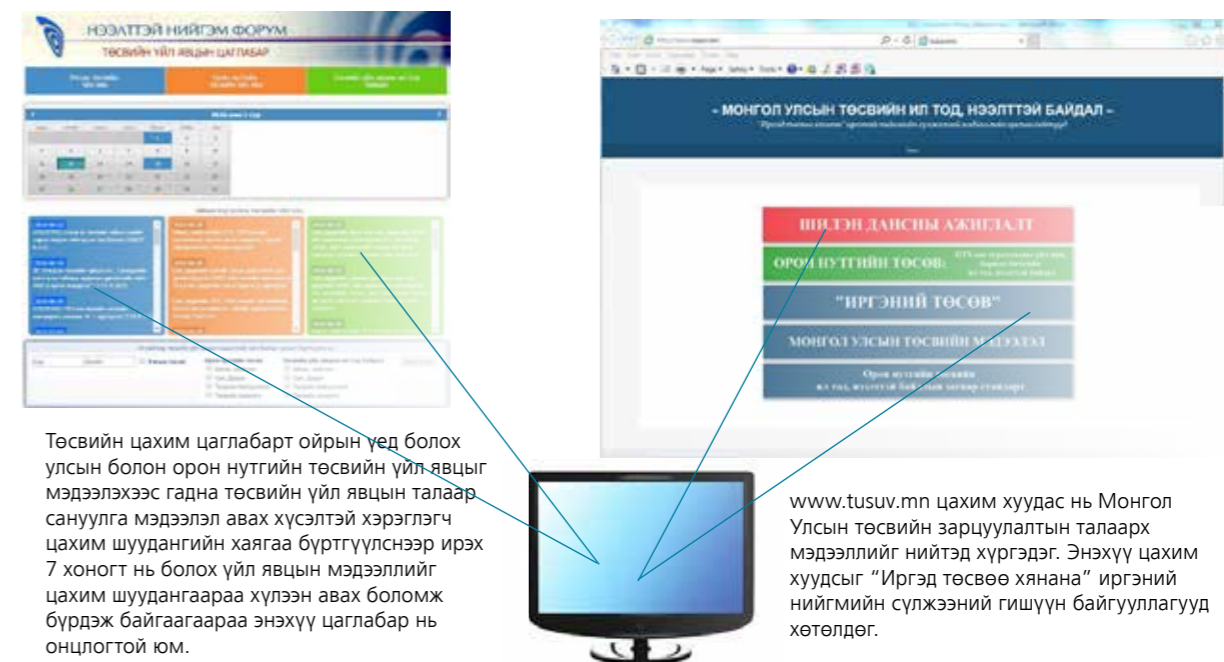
НЭЭЛТТЭЙ НИЙГЭМ ФОРУМ
ТӨСВИЙН ҮЙЛ ЯВЦЫН ЦАГЛАБАР

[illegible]

- МОНГОЛ УЛСЫН ТӨСВИЙН ИЛ ТОД, НЭЭЛТТЭЙ БАЙДАЛ -

ШИЛЭН ДАНСНЫ АЖИГЛАЛТ
ОРОН НУТГИЙН ТӨСӨВ:
"ИРГЭНИЙ ТӨСӨВ"
МОНГОЛ УЛСЫН ТӨСВИЙН МЭДЭЭЛЭЛ
Орон нутгийн төсвийн ил тод, нээлттэй байдлын хэмжих стандарт

Төсвийн цахим цаглабарт ойрын үед болох улсын болон орон нутгийн төсвийн үйл явцыг мэдээлэхээс гадна төсвийн үйл явцын талаар сануулга мэдээлэл авах хүсэлтэй хэрэглэгч цахим шуудангийн хаягаа бүртгүүлснээр ирэх 7 хоногт нь болох үйл явцын мэдээллийг цахим шуудангаараа хүлээн авах боломж бүрдэж байгаагаараа энэхүү цаглабар нь онцлогтой юм.

www.tusuv.mn цахим хуудас нь Монгол Улсын төсвийн зарцуулалтын талаарх мэдээллийг нийтэд хүргэдэг. Энэхүү цахим хуудсыг "Иргэд төсвөө хянана" иргэний нийгмийн сүлжээний гишүүн байгууллагууд хөтөлдөг.